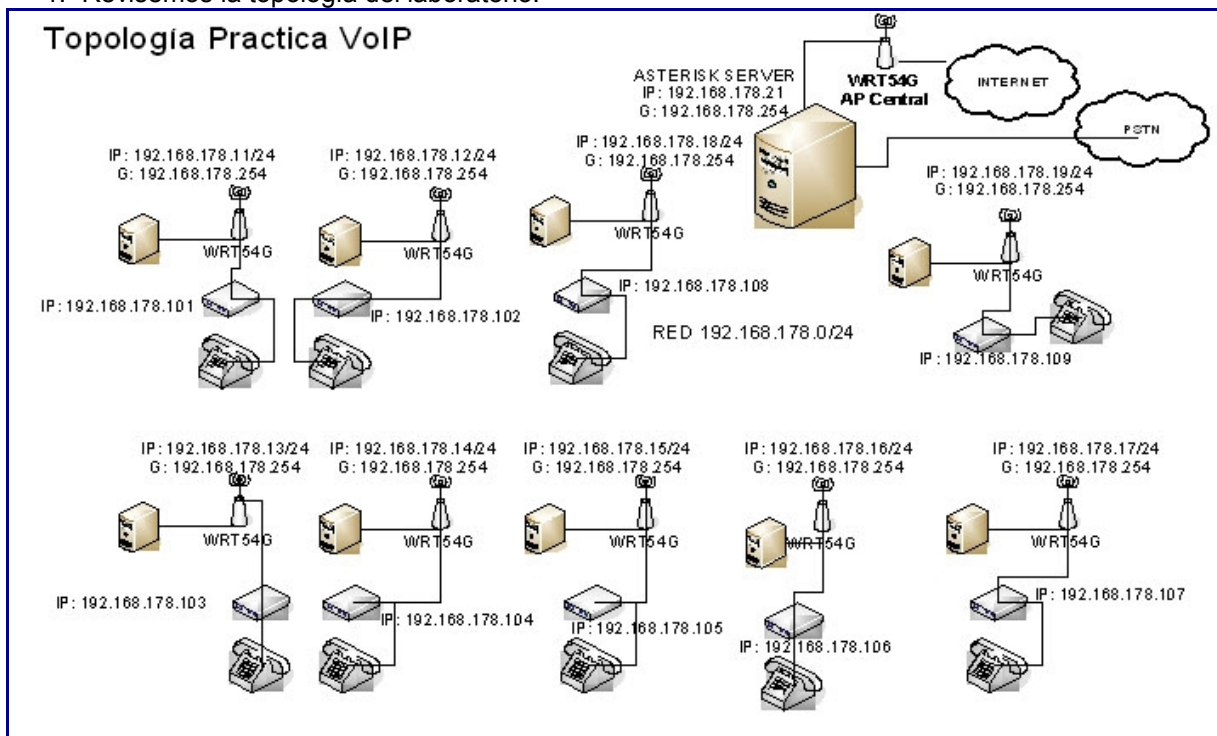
1. Revisemos la topologia del laboratorio.

Topología Practica VoIP

ASTERISK SERVER
IP: 192.168.178.21
G: 192.168.178.254

WRT54G
AP Central

INTERNET

PSTN

IP: 192.168.178.11/24
G: 192.168.178.254
WRT54G
IP: 192.168.178.101

IP: 192.168.178.12/24
G: 192.168.178.254
WRT54G
IP: 192.168.178.102

IP: 192.168.178.18/24
G: 192.168.178.254
WRT54G
IP: 192.168.178.108

RED 192.168.178.0/24

IP: 192.168.178.19/24
G: 192.168.178.254
WRT54G
IP: 192.168.178.109

IP: 192.168.178.13/24
G: 192.168.178.254
WRT54G
IP: 192.168.178.103

IP: 192.168.178.14/24
G: 192.168.178.254
WRT54G
IP: 192.168.178.104

IP: 192.168.178.15/24
G: 192.168.178.254
WRT54G
IP: 192.168.178.105

IP: 192.168.178.16/24
G: 192.168.178.254
WRT54G
IP: 192.168.178.106

IP: 192.168.178.17/24
G: 192.168.178.254
WRT54G
IP: 192.168.178.107